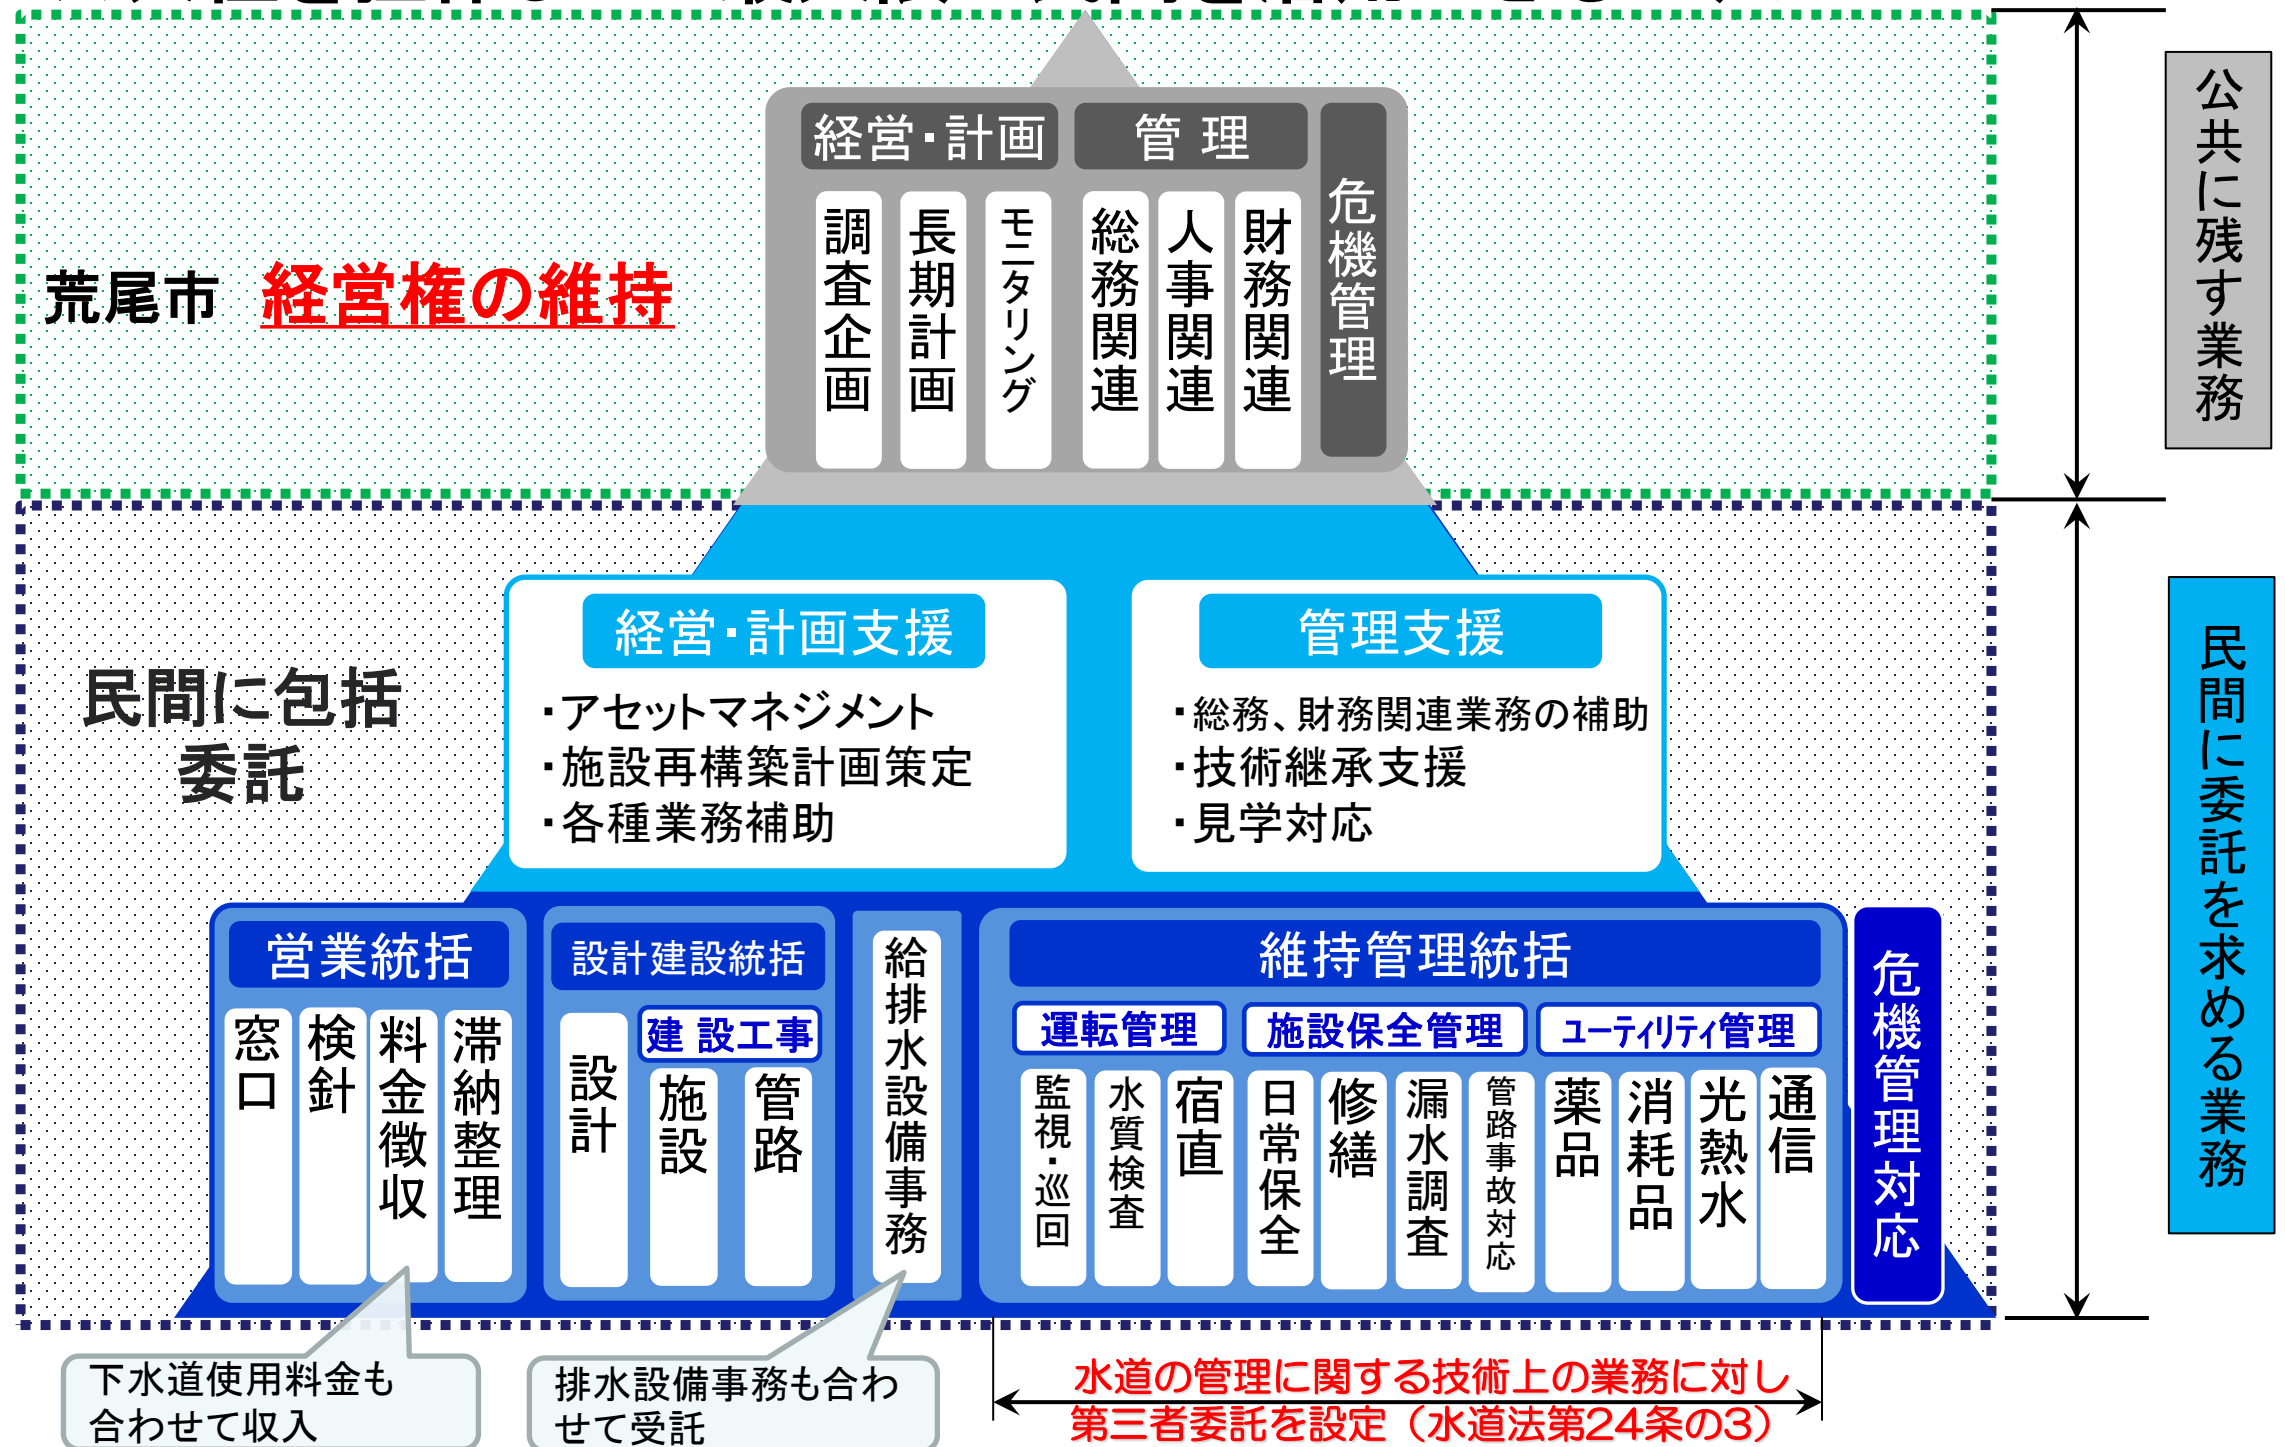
経営・計画
管理
調査企画
長期計画
モニタリング
総務関連
人事関連
財務関連
危機管理

荒尾市 経営権の維持

公共に残す業務

民間に包括委託

経営・計画支援
・アセットマネジメント
・施設再構築計画策定
・各種業務補助

管理支援
・総務、財務関連業務の補助
・技術継承支援
・見学対応

民間に委託を求める業務

営業統括
窓口
検針
料金徴収
滞納整理

設計建設統括
建設工事
設計
施設
管路

給排水設備事務

維持管理統括
運転管理
施設保全管理
ユーティリティ管理
監視・巡回
水質検査
宿直
日常保全
修繕
漏水調査
管路事故対応
薬品
消耗品
光熱水
通信

危機管理対応

下水道使用料金も合わせて収入

排水設備事務も合わせて受託

水道の管理に関する技術上の業務に対し第三者委託を設定（水道法第24条の3）